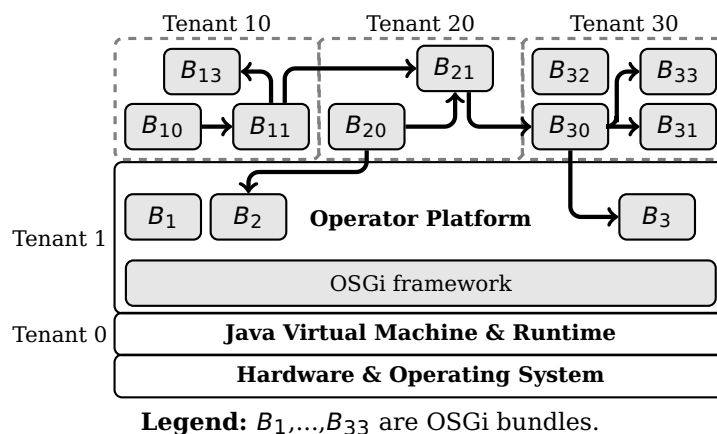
Tenant 10
Tenant 20
Tenant 30

$B_{13}$
$B_{21}$
$B_{32}$
$B_{33}$
$B_{10}$
$B_{11}$
$B_{20}$
$B_{30}$
$B_{31}$

Tenant 1
$B_1$
$B_2$
**Operator Platform**
$B_3$
OSGi framework

Tenant 0
**Java Virtual Machine & Runtime**
**Hardware & Operating System**

**Legend:** $B_1$,...,$B_{33}$ are OSGi bundles.